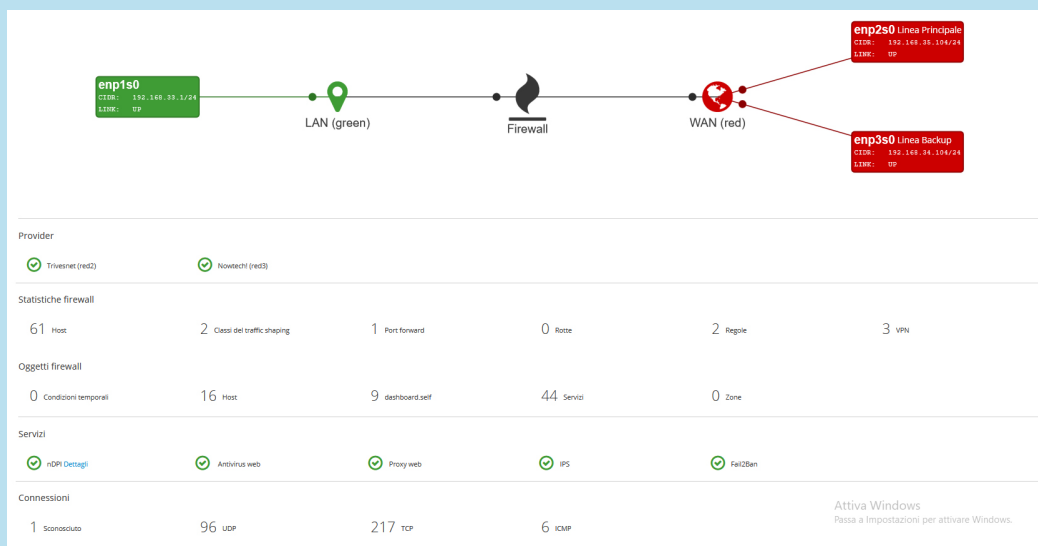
enp1s0
CIDR: 192.168.33.1/24
LINK: UP

LAN (green)

Firewall

WAN (red)

enp2s0 Linea Principale
CIDR: 192.168.35.104/24
LINK: UP

enp3s0 Linea Backup
CIDR: 192.168.34.104/24
LINK: UP

Provider

Trivesnet (red2)
Nowtech! (red3)

Statistiche firewall

61 Host
2 Classi del traffic shaping
1 Port forward
0 Rotte
2 Regole
3 VPN

Oggetti firewall

0 Condizioni temporali
16 Host
9 dashboard.self
44 Servizi
0 Zone

Servizi

nDPI Dettagli
Antivirus web
Proxy web
IPS
Fail2Ban

Connessioni

1 Sconosciuto
96 UDP
217 TCP
6 ICMP

Attiva Windows
Passa a Impostazioni per attivare Windows.